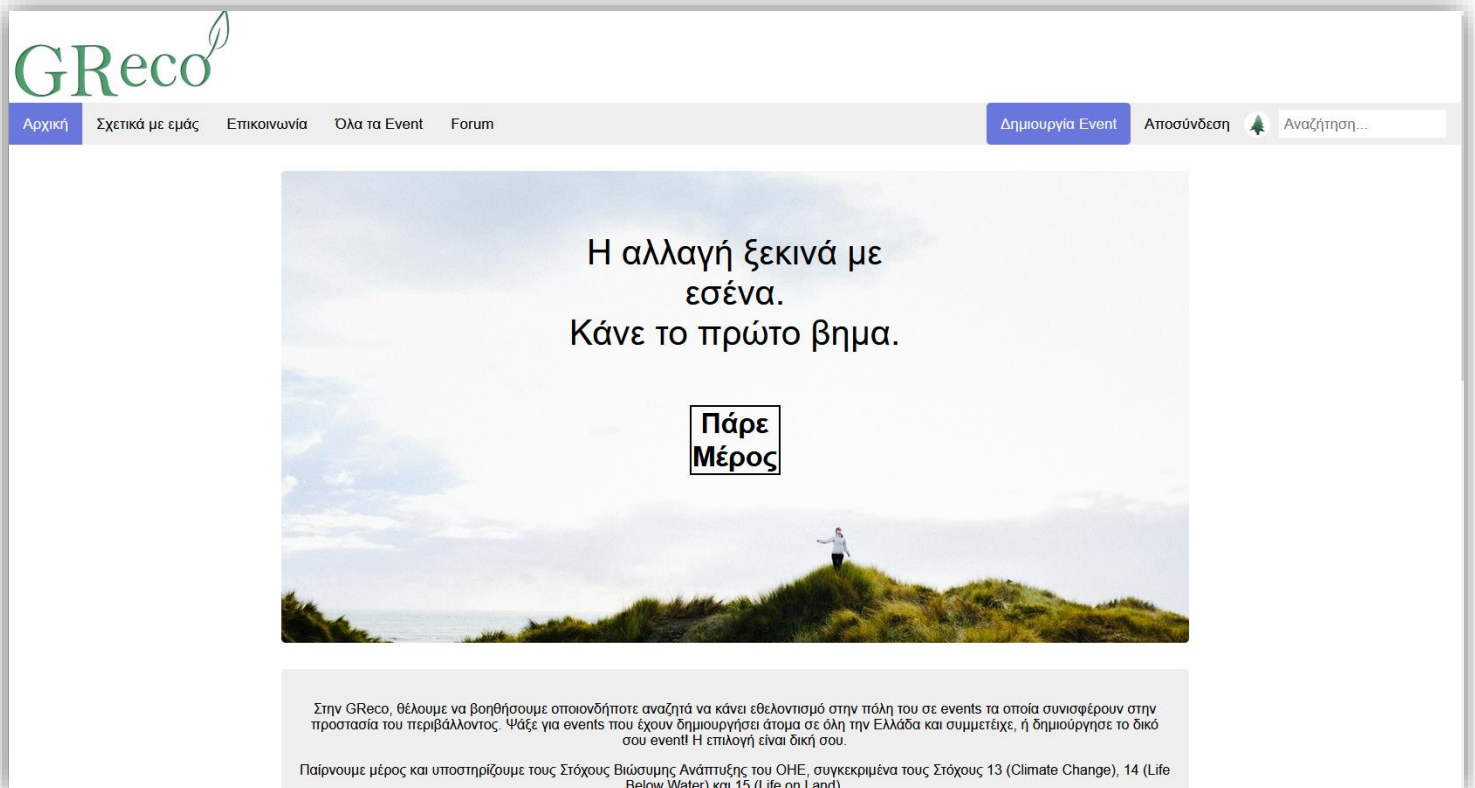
GReco

Αρχική Σχετικά με εμάς Επικοινωνία Όλα τα Event Forum

Δημιουργία Event Αποσύνδεση Αναζήτηση...

Η αλλαγή ξεκινά με εσένα.
Κάνε το πρώτο βημα.

Πάρε Μέρος

Στην GReco, θέλουμε να βοηθήσουμε οποιονδήποτε αναζητά να κάνει εθελοντισμό στην πόλη του σε events τα οποία συνισφέρουν στην προστασία του περιβάλλοντος. Ψάξε για events που έχουν δημιουργήσει άτομα σε όλη την Ελλάδα και συμμετείχε, ή δημιούργησε το δικό σου event! Η επιλογή είναι δική σου.

Παίρνουμε μέρος και υποστηρίζουμε τους Στόχους Βιώσυμης Ανάπτυξης του ΟΗΕ, συγκεκριμένα τους Στόχους 13 (Climate Change), 14 (Life Below Water) και 15 (Life on Land).